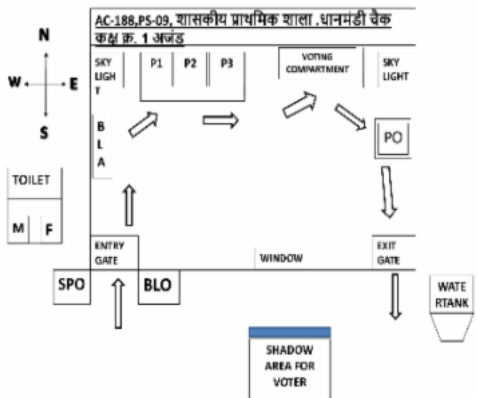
AC-188,PS-09, शासकीय प्राथमिक शाला .धानमंडी चैक कक्ष क्र. 1 अजेड

N

W

E

S

SKY LIGH T

P1

P2

P3

VOTING COMPARTMENT

SKY LIGHT

B L A

PO

TOILET

M

F

ENTRY GATE

WINDOW

EXIT GATE

SPO

BLO

WATE RTANK

SHADOW AREA FOR VOTER